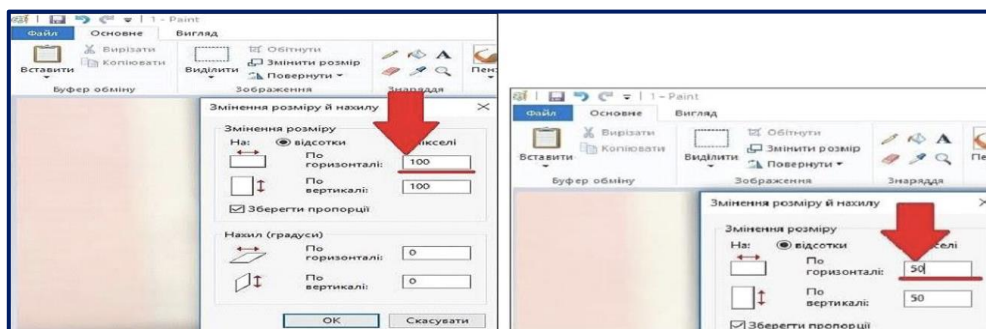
1 - Paint
Файл Основне Вигляд
Вставити
Вирізати
Копіювати
Буфер обміну
Виділити
Обітнути
Змінити розмір
Повернути
Зображення
Знаряддя
Пен
Змінення розміру й нахилу
Змінення розміру
На: відсотки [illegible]кселі
По горизонталі: 100
По вертикалі: 100
Зберегти пропорції
Нахил (градуси)
По горизонталі: 0
По вертикалі: 0
OK Скасувати

1 - Paint
Файл Основне Вигляд
Вставити
Вирізати
Копіювати
Буфер обміну
Виділити
Обітнути
Змінити розмір
Повернути
Зображення
Знаряддя
Пе
Змінення розміру й нахилу
Змінення розміру
На: відсотки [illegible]селі
По горизонталі: 50
По вертикалі: 50
Зберегти пропорції